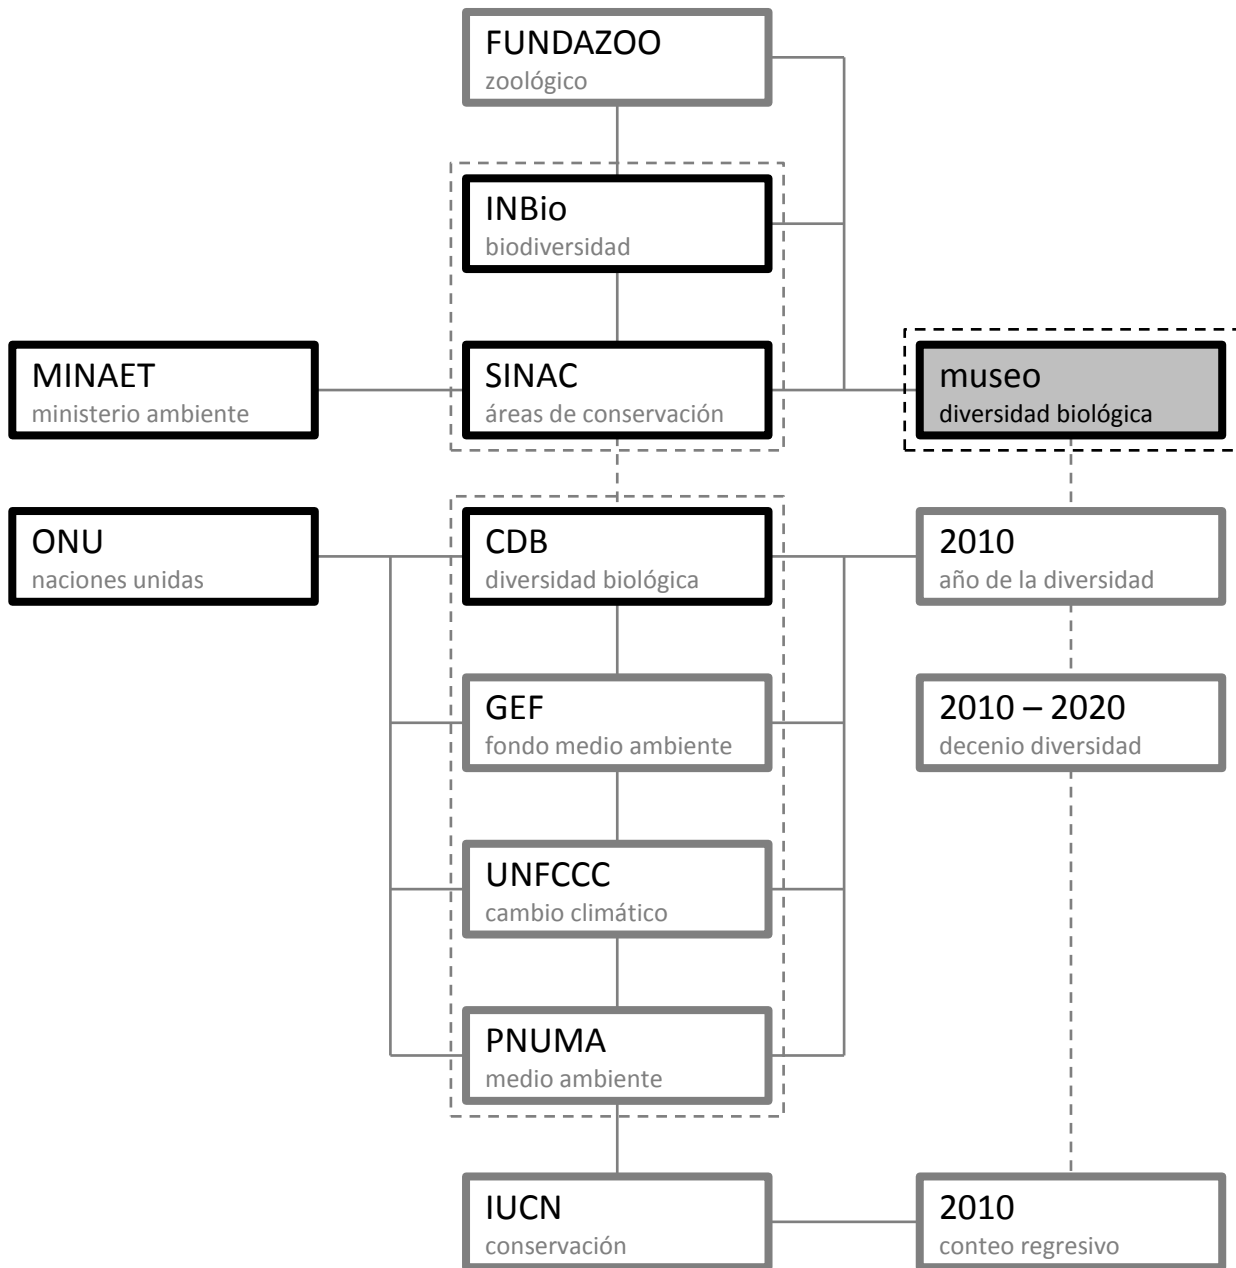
FUNDAZOO
zoológico

INBio
biodiversidad

MINAET
ministerio ambiente

SINAC
áreas de conservación

museo
diversidad biológica

ONU
naciones unidas

CDB
diversidad biológica

2010
año de la diversidad

GEF
fondo medio ambiente

2010 – 2020
decenio diversidad

UNFCCC
cambio climático

PNUMA
medio ambiente

IUCN
conservación

2010
conteo regresivo